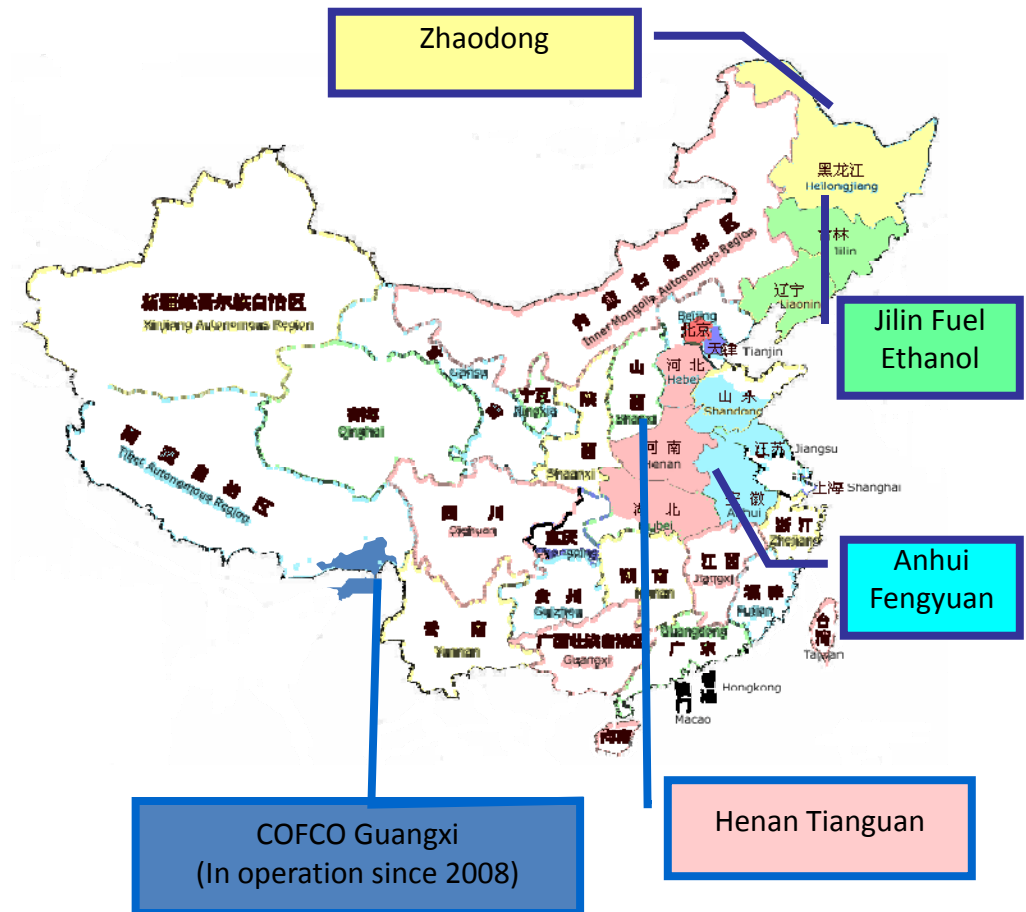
Zhaodong

黑龙江
Heilongjiang

吉林
Jilin

辽宁
Liaoning

Jilin Fuel Ethanol

内蒙古自治区
Inner Mongolia Autonomous Region

新疆维吾尔自治区
Xinjiang Autonomous Region

Beijing
北京
天津 Tianjin

河北
Hebei

山西
Shanxi

甘肃
Gansu

宁夏
Ningxia

陕西
Shaanxi

青海
Qinghai

山东
Shandong

河南
Henan

江苏
Jiangsu

上海 Shanghai

西藏自治区
Tibet Autonomous Region

四川
Sichuan

湖北
Hubei

安徽
Anhui

浙江
Zhejiang

Anhui Fengyuan

重庆
Chongqing

贵州
Guizhou

湖南
Hunan

江西
Jiangxi

福建
Fujian

台湾
Taiwan

云南
Yunnan

广西壮族自治区
Guangxi

Guangdong
广东

香港
Hongkong

澳门
Macao

海南

COFCO Guangxi
(In operation since 2008)

Henan Tianguan